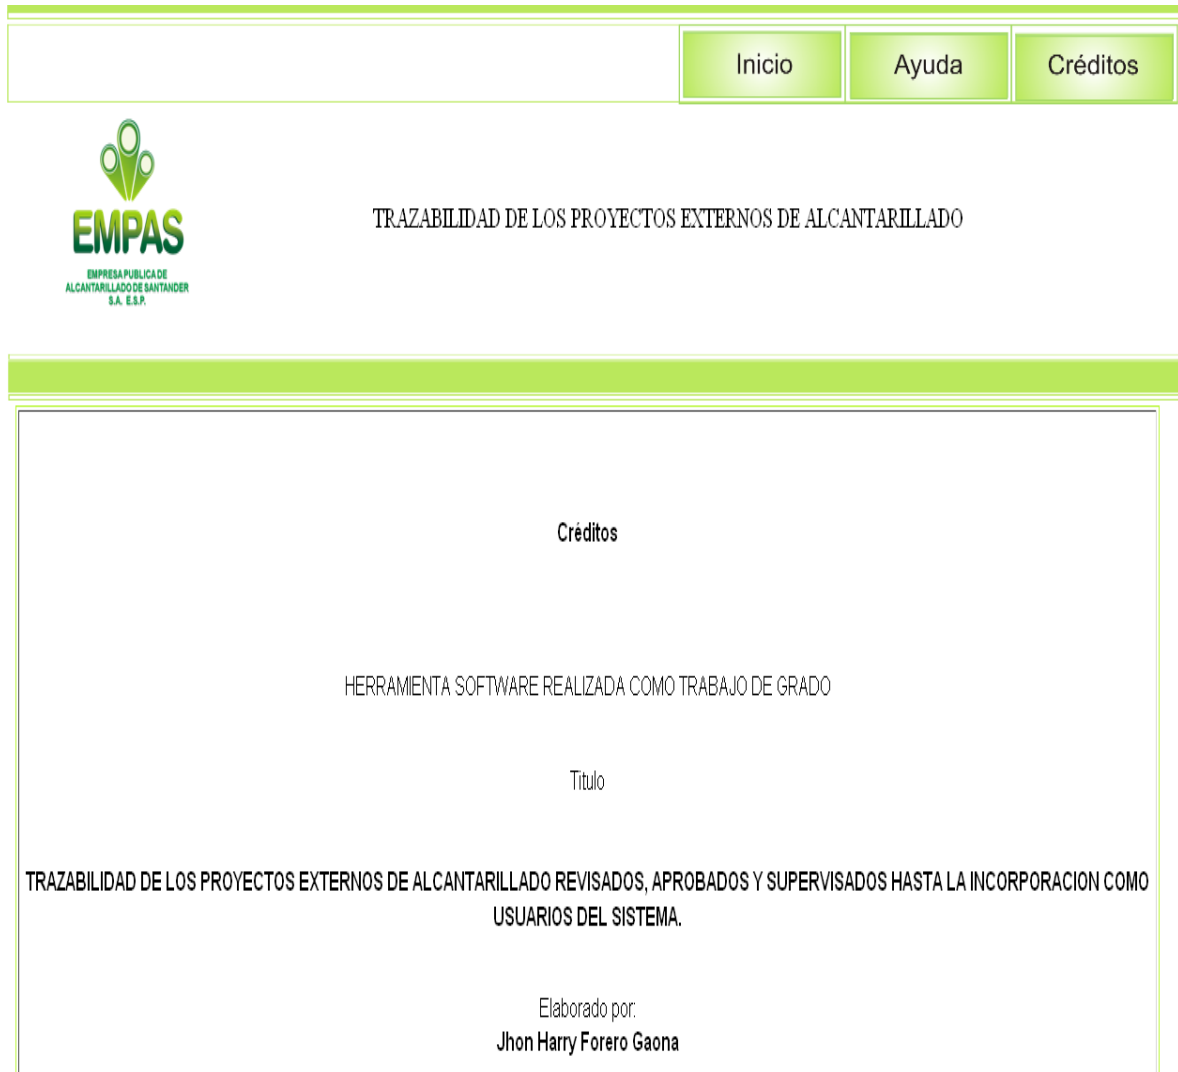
Inicio Ayuda Créditos

EMPAS
EMPRESA PUBLICA DE ALCANTARILLADO DE SANTANDER S.A. E.S.P.

TRAZABILIDAD DE LOS PROYECTOS EXTERNOS DE ALCANTARILLADO

Créditos

HERRAMIENTA SOFTWARE REALIZADA COMO TRABAJO DE GRADO

Titulo

TRAZABILIDAD DE LOS PROYECTOS EXTERNOS DE ALCANTARILLADO REVISADOS, APROBADOS Y SUPERVISADOS HASTA LA INCORPORACION COMO USUARIOS DEL SISTEMA.

Elaborado por:
Jhon Harry Forero Gaona